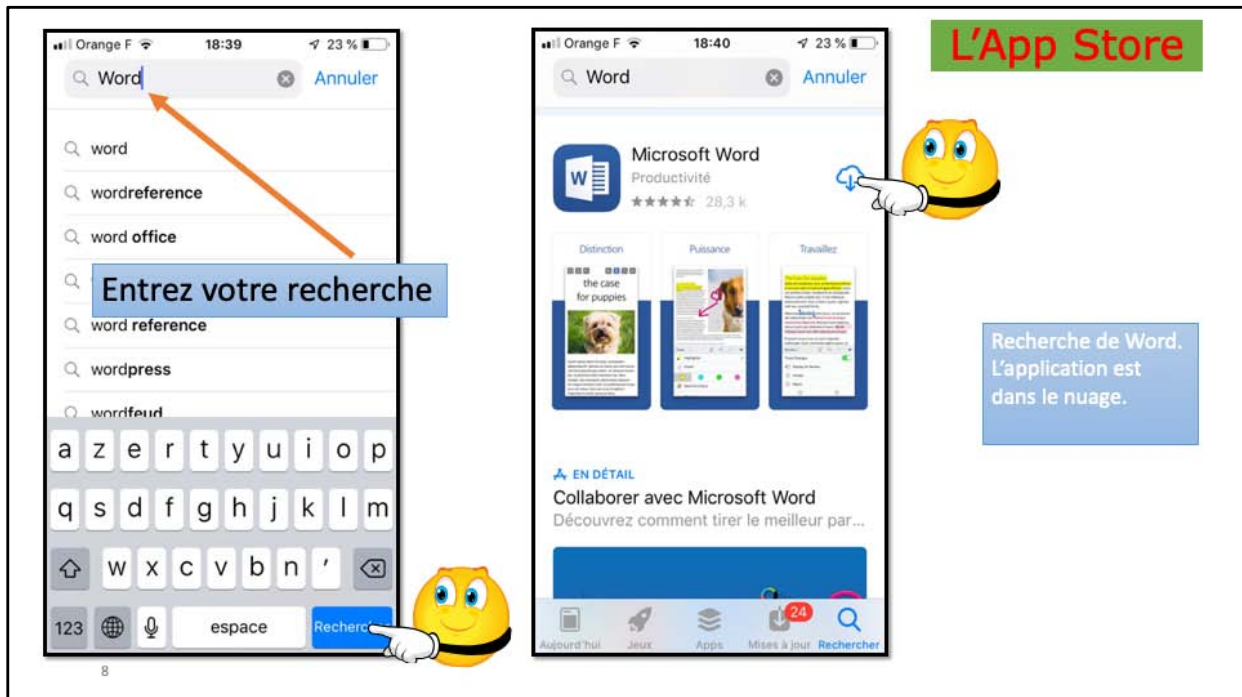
Orange F 18:39 23 %

Word Annuler

word
wordreference
word office
Entrez votre recherche
word reference
wordpress
wordfeud

a z e r t y u i o p
q s d f g h j k l m
w x c v b n '
123 espace Recherch

8

Orange F 18:40 23 %

Word Annuler

Microsoft Word
Productivité
28,3 k

Distinction
the case for puppies
Puissance
Travaillez

EN DÉTAIL
Collaborer avec Microsoft Word
Découvrez comment tirer le meilleur par...

Aujourd'hui Jeux Apps 24 Mises à jour Rechercher

L'App Store

Recherche de Word. L'application est dans le nuage.